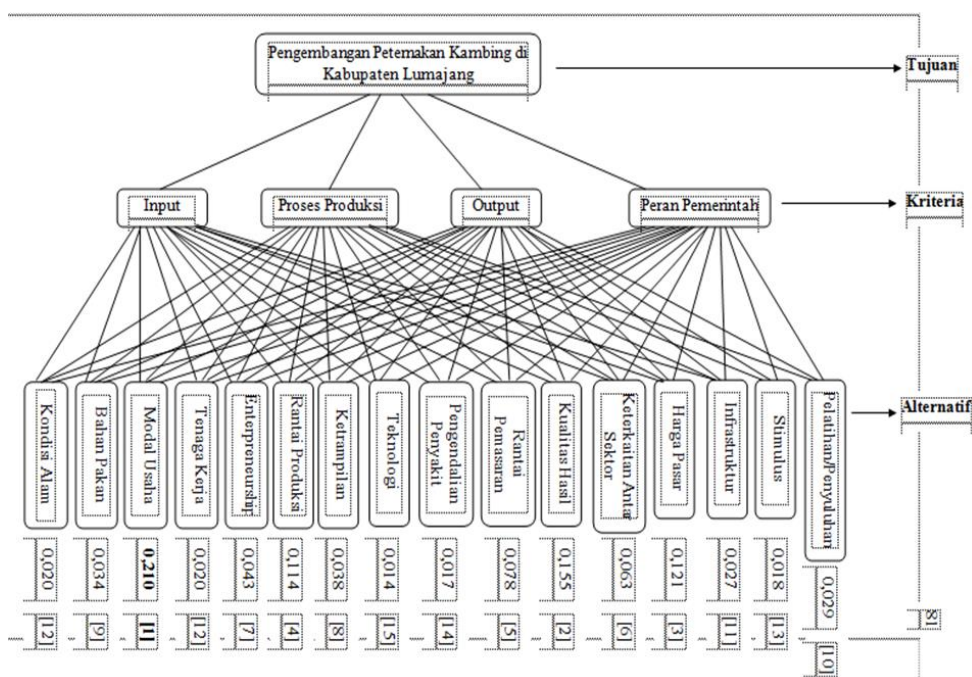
Pengembangan Petemakan Kambing di Kabupaten Lumajang

Tujuan

Input

Proses Produksi

Output

Peran Pemerintah

Kriteria

Kondisi Alam

Bahan Pakan

Modal Usaha

Tenaga Kerja

Enterpreneurship

Rantai Produksi

Ketrampilan

Teknologi

Pengendalian Penyakit

Rantai Pemasaran

Kualitas Hasil

Keterkaitan Antar Sektor

Harga Pasar

Infrastruktur

Stimulus

Pelatihan/Penyuluhan

Alternatif

| 0,020 | 0,034 | 0,210 | 0,020 | 0,043 | 0,114 | 0,038 | 0,014 | 0,017 | 0,078 | 0,155 | 0,063 | 0,121 | 0,027 | 0,018 | 0,029 |
|---|---|---|---|---|---|---|---|---|---|---|---|---|---|---|---|
| [12] | [9] | [1] | [12] | [7] | [4] | [8] | [15] | [14] | [5] | [2] | [6] | [3] | [11] | [13] | [10] |

81